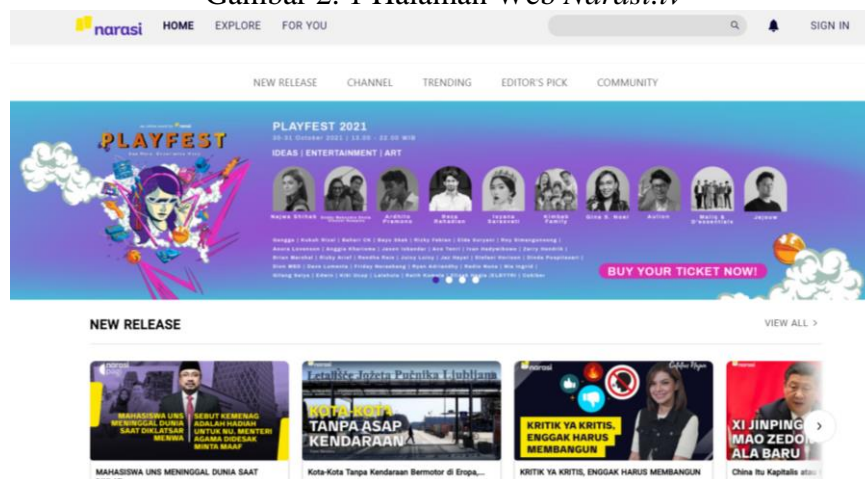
Gambar 2. 1 Halaman Web Narasi.tv

narasi HOME EXPLORE FOR YOU SIGN IN

NEW RELEASE CHANNEL TRENDING EDITOR'S PICK COMMUNITY

PLAYFEST

PLAYFEST 2021

30-31 October 2021 | 13.00 - 22.00 WIB

IDEAS | ENTERTAINMENT | ART

Najwa Shihab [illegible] Ardhito Pramono Reza Rahadian Isyana Sarasvati Kimbab Family Gina S. Noer Aulion Maliq & D'essentials Jeje

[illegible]

BUY YOUR TICKET NOW!

NEW RELEASE

VIEW ALL >

MAHASISWA UNS MENINGGAL DUNIA SAAT DIKLATSAR MENWA

SEBUT KEMENAG ADALAH HADIAH UNTUK NU, MENTERI AGAMA DIDESAK MINTA MAAF

MAHASISWA UNS MENINGGAL DUNIA SAAT

Letališče Jožeta Pučnika Ljubljana

KOTA-KOTA TANPA ASAP KENDARAAN

Kota-Kota Tanpa Kendaraan Bermotor di Eropa,...

narasi

KRITIK YA KRITIS, ENGGAK HARUS MEMBANGUN

KRITIK YA KRITIS, ENGGAK HARUS MEMBANGUN

XI JINPING MAO ZEDO ALA BARU

China Itu Kapitalis atau